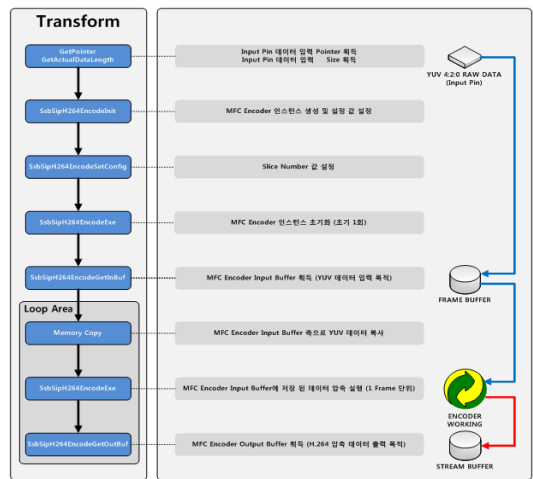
Transform

GetPointer
GetActualDataLength

Input Pin 데이터 입력 Pointer 획득
Input Pin 데이터 입력 Size 획득

YUV 4:2:0 RAW DATA
(Input Pin)

SsbSipH264EncodeInit

MFC Encoder 인스턴스 생성 및 설정 값 설정

SsbSipH264EncodeSetConfig

Slice Number 값 설정

SsbSipH264EncodeExe

MFC Encoder 인스턴스 초기화 (초기 1회)

SsbSipH264EncodeGetInBuf

MFC Encoder Input Buffer 획득 (YUV 데이터 입력 목적)

FRAME BUFFER

Loop Area

Memory Copy

MFC Encoder Input Buffer 쪽으로 YUV 데이터 복사

SsbSipH264EncodeExe

MFC Encoder Input Buffer에 저장 된 데이터 압축 실행 (1 Frame 단위)

ENCODER
WORKING

SsbSipH264EncodeGetOutBuf

MFC Encoder Output Buffer 획득 (H.264 압축 데이터 출력 목적)

STREAM BUFFER